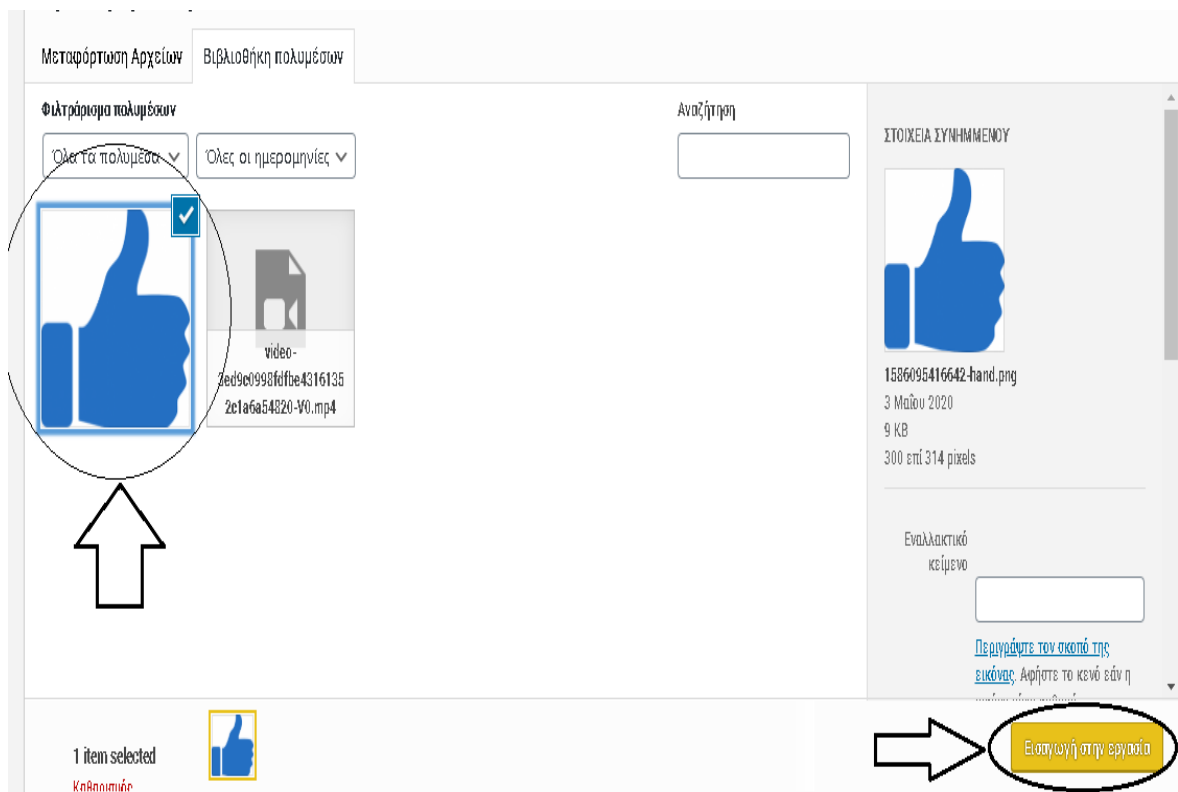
Μεταφόρτωση Αρχείων | Βιβλιοθήκη πολυμέσων

Φιλτράρισμα πολυμέσων

Όλα τα πολυμέσα

Όλες οι ημερομηνίες

Αναζήτηση

video-3ed9c0998fdfbe43161352c1a6a54820-V0.mp4

ΣΤΟΙΧΕΙΑ ΣΥΝΗΜΜΕΝΟΥ

1586095416642-hand.png
3 Μαΐου 2020
9 KB
300 επί 314 pixels

Εναλλακτικό κείμενο

Περιγράψτε τον σκοπό της εικόνας. Αφήστε το κενό εάν η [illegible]

1 item selected

Καθαρισμός

Εισαγωγή στην εργασία